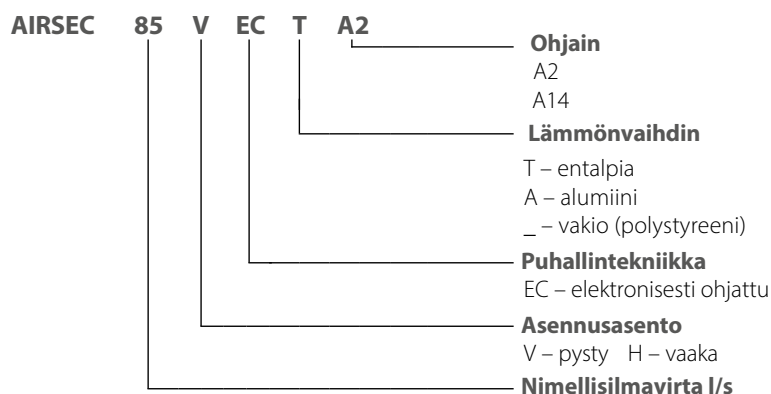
AIRSEC 85 V EC T A2

Ohjain
A2
A14

Lämmönvaihdin
T – entalpia
A – alumiini
_ – vakio (polystyreeni)

Puhallintekniikka
EC – elektronisesti ohjattu

Asennusasento
V – pysty H – vaaka

Nimellisilmavirta l/s